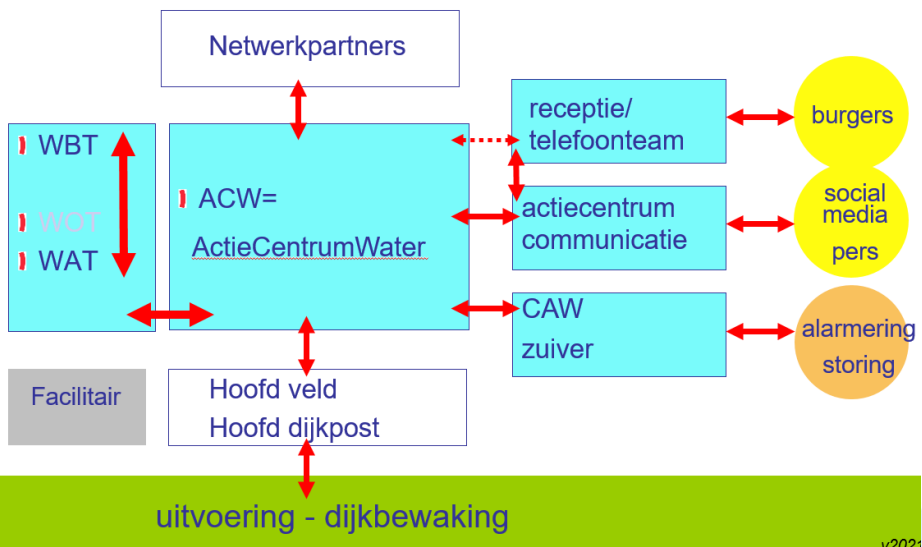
Netwerkpartners

WBT

WOT

WAT

ACW=

ActieCentrumWater

receptie/
telefoonteam

actiecentrum
communicatie

CAW
zuiver

burgers

social
media
pers

alarmering
storing

Facilitair

Hoofd veld
Hoofd dijkpost

uitvoering - dijkbewaking

v202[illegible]